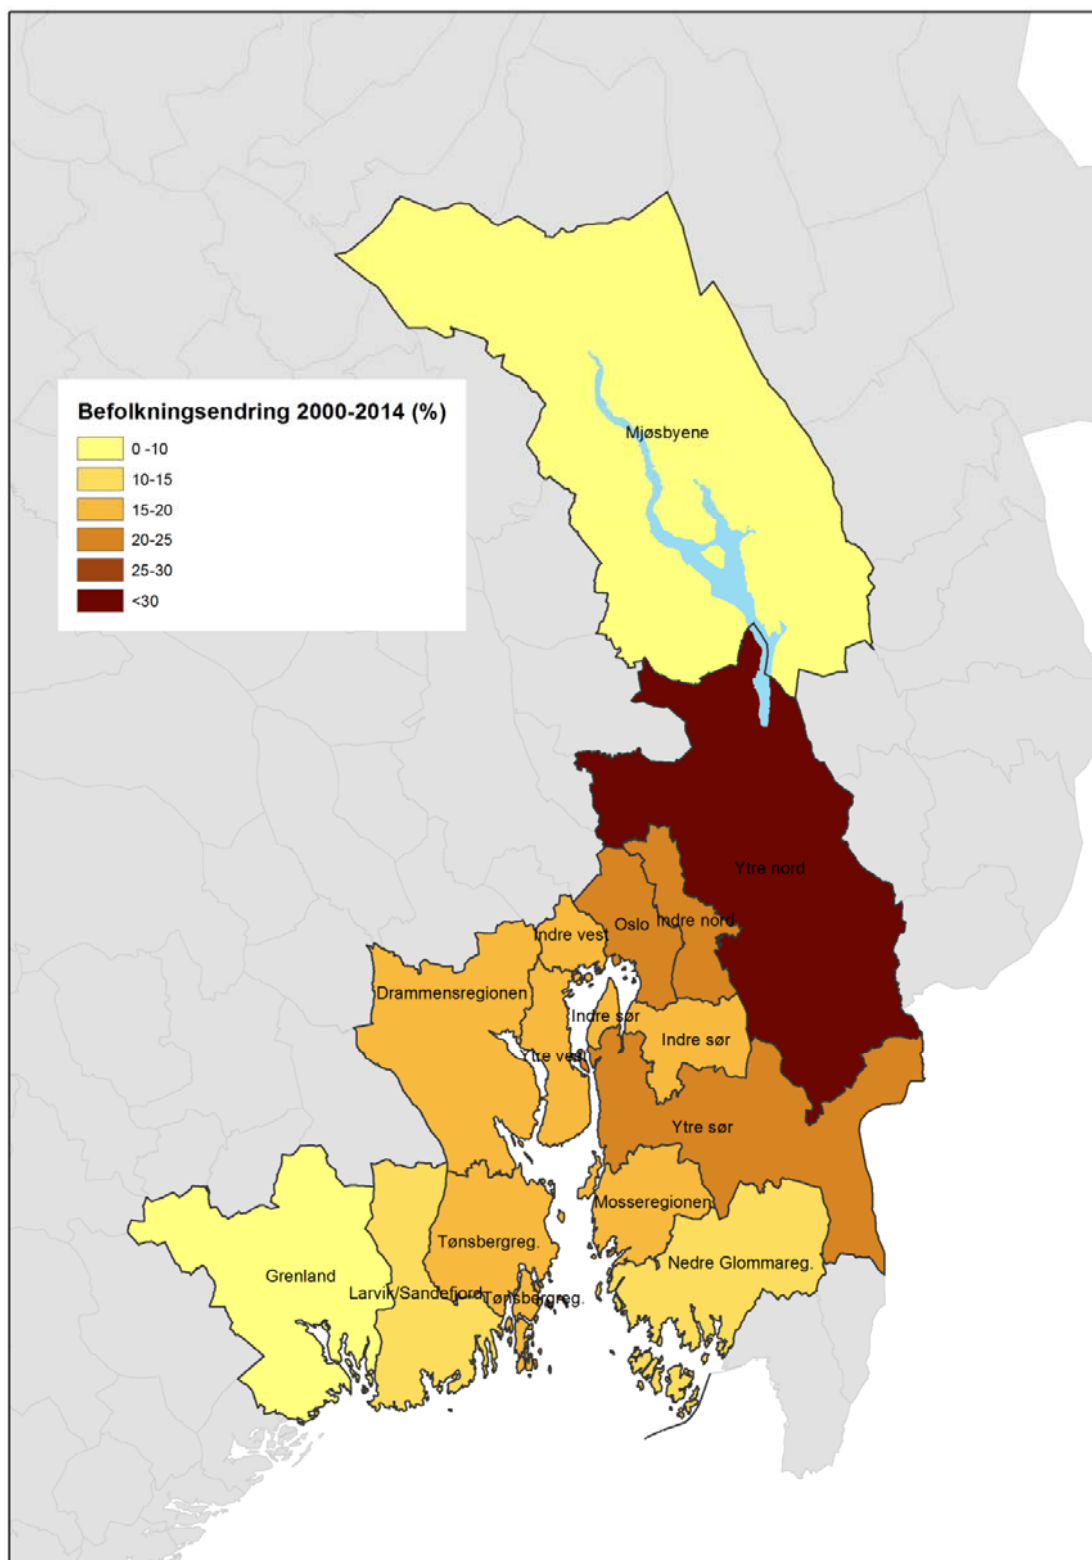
Befolkningsendring 2000-2014 (%)
0 -10
10-15
15-20
20-25
25-30
<30

Mjøsbyene
Ytre nord
Oslo
Indre nord
Indre vest
Drammensregionen
Indre sør
Indre sør
Ytre vest
Ytre sør
Mosseregionen
Tønsbergreg.
Nedre Glommareg.
Grenland
Larvik/Sandefjord
Tønsbergreg.